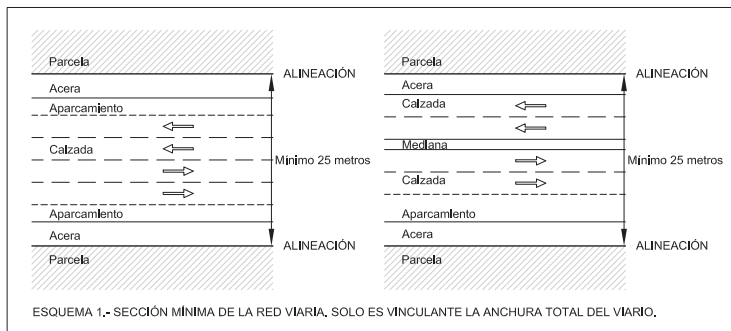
Parcela
ALINEACIÓN
Acera
Aparcamiento
Calzada
Mínimo 25 metros
Aparcamiento
Acera
ALINEACIÓN
Parcela

Parcela
ALINEACIÓN
Acera
Calzada
Mediana
Mínimo 25 metros
Calzada
Aparcamiento
Acera
ALINEACIÓN
Parcela

ESQUEMA 1.- SECCIÓN MÍNIMA DE LA RED VIARIA. SOLO ES VINCULANTE LA ANCHURA TOTAL DEL VIARIO.